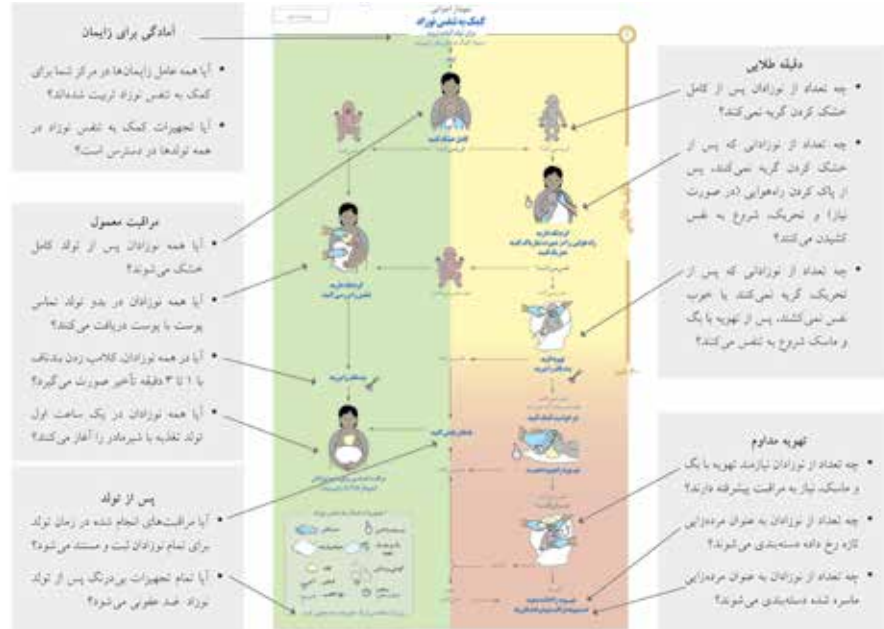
آمادگی برای زایمان

• آیا همه عامل زایمان‌ها در مرکز شما برای کمک به تنفس نوزاد تربیت شده‌اند؟

• آیا تجهیزات کمک به تنفس نوزاد در همه تولدها در دسترس است؟

مراقبت معمول

• آیا همه نوزادان پس از تولد کامل خشک می‌شوند؟

• آیا همه نوزادان در بدو تولد تماس پوست با پوست دریافت می‌کنند؟

• آیا در همه نوزادان، کلامپ زدن بندناف با ۱ تا ۳ دقیقه تأخیر صورت می‌گیرد؟

• آیا همه نوزادان در یک ساعت اول تولد تغذیه با شیرمادر را آغاز می‌کنند؟

پس از تولد

• آیا مراقبت‌های انجام شده در زمان تولد برای تمام نوزادان ثبت و مستند می‌شود؟

• آیا تمام تجهیزات بی‌درنگ پس از تولد نوزاد، ضد عفونی می‌شود؟

دقیقه طلایی

• چه تعداد از نوزادان پس از کامل خشک کردن گریه نمی‌کنند؟

• چه تعداد از نوزادانی که پس از خشک کردن گریه نمی‌کنند، پس از پاک کردن راه‌هوایی (در صورت نیاز) و تحریک، شروع به نفس کشیدن می‌کنند؟

• چه تعداد از نوزادانی که پس از تحریک گریه نمی‌کنند یا خوب نفس نمی‌کشند، پس از تهویه با بگ و ماسک شروع به تنفس می‌کنند؟

تهویه مداوم

• چه تعداد از نوزادان نیازمند تهویه با بگ و ماسک، نیاز به مراقبت پیشرفته دارند؟

• چه تعداد از نوزادان به عنوان مرده‌زایی تازه رخ داده دسته‌بندی می‌شوند؟

• چه تعداد از نوزادان به عنوان مرده‌زایی ماسره شده دسته‌بندی می‌شوند؟

کمک به تنفس نوزاد

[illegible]